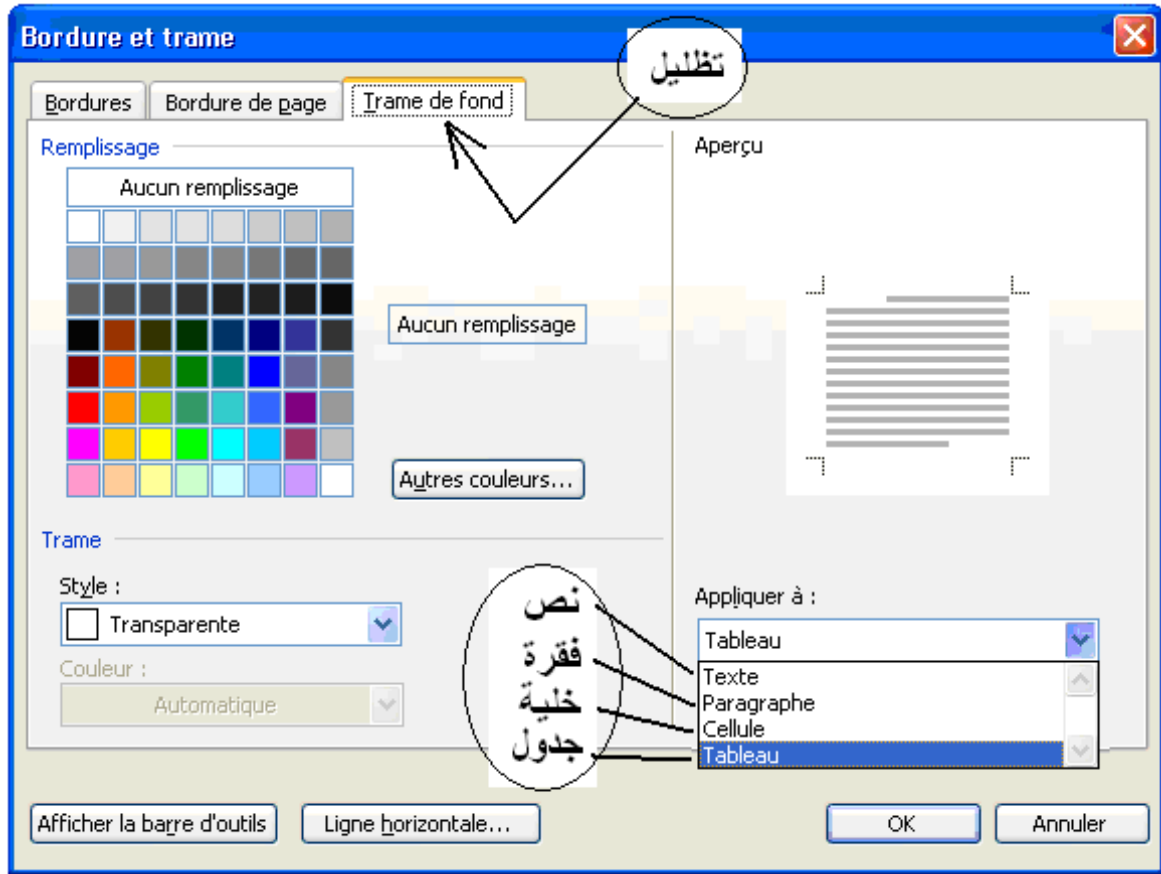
Bordure et trame

تظليل

Bordures | Bordure de page | Trame de fond

Remplissage

Aucun remplissage

Aucun remplissage

Autres couleurs...

Trame

Style :

Transparente

Couleur :

Automatique

Aperçu

Appliquer à :

Tableau

نص
فقرة
خلية
جدول

Texte
Paragraphe
Cellule
Tableau

Afficher la barre d'outils

Ligne horizontale...

OK

Annuler